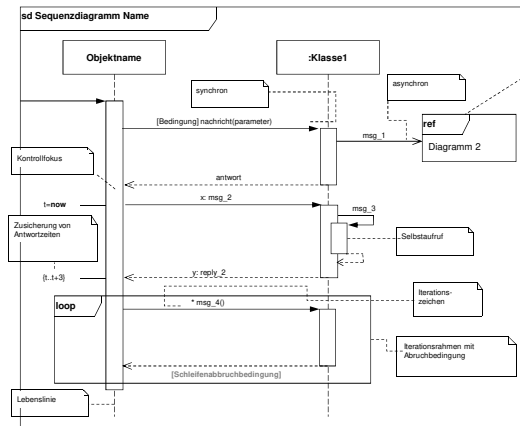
sd Sequenzdiagramm Name

Objektname

:Klasse1

synchron

asynchron

[Bedingung] nachricht(parameter)

msg_1

ref

Diagramm 2

Kontrollfokus

antwort

t=now

x: msg_2

msg_3

Zusicherung von Antwortzeiten

Selbstaufruf

{t..t+3}

y: reply_2

Iterationszeichen

loop

* msg_4()

Iterationsrahmen mit Abbruchbedingung

[Schleifenabbruchbedingung]

Lebenslinie